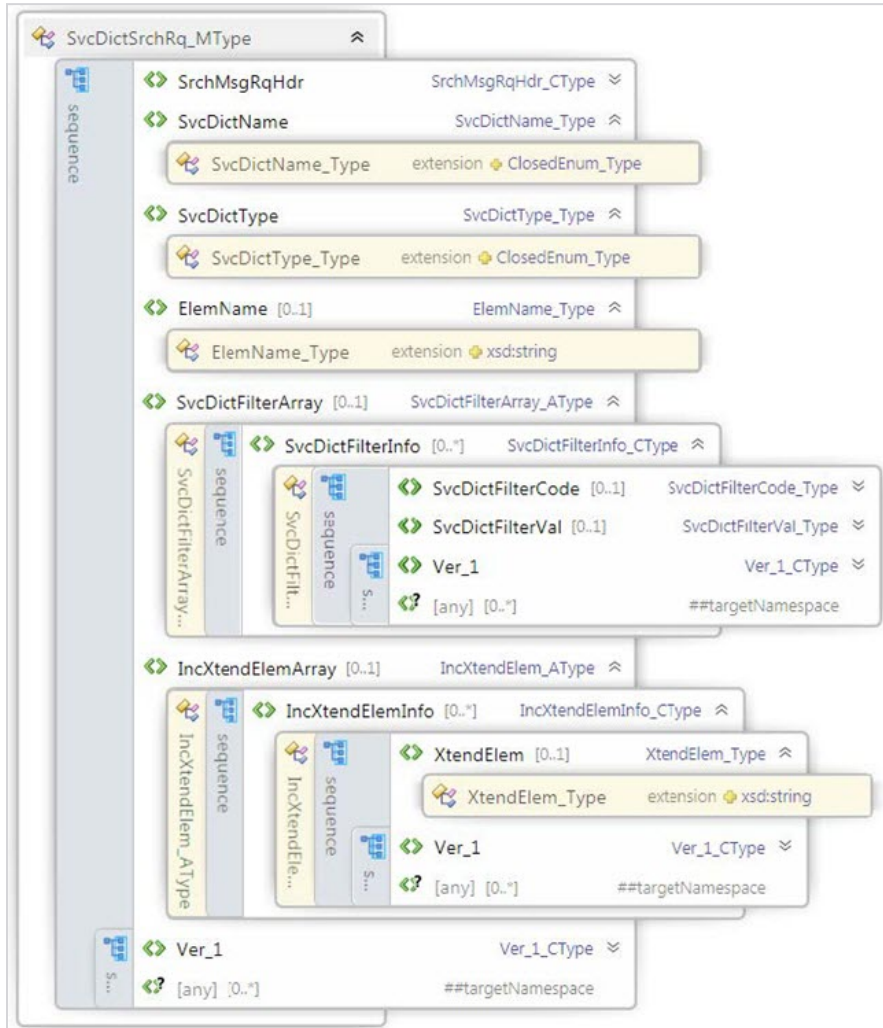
SvcDictSrchRq_MType

sequence

SrchMsgRqHdr SrchMsgRqHdr_CType

SvcDictName SvcDictName_Type

SvcDictName_Type extension ClosedEnum_Type

SvcDictType SvcDictType_Type

SvcDictType_Type extension ClosedEnum_Type

ElemName [0..1] ElemName_Type

ElemName_Type extension xsd:string

SvcDictFilterArray [0..1] SvcDictFilterArray_AType

SvcDictFilterArray...

sequence

SvcDictFilterInfo [0..*] SvcDictFilterInfo_CType

SvcDictFilt...

sequence

SvcDictFilterCode [0..1] SvcDictFilterCode_Type

SvcDictFilterVal [0..1] SvcDictFilterVal_Type

S...

Ver_1 Ver_1_CType

[any] [0..*] ##targetNamespace

IncXtendElemArray [0..1] IncXtendElem_AType

IncXtendElem_AType

sequence

IncXtendElemInfo [0..*] IncXtendElemInfo_CType

IncXtendEle...

sequence

XtendElem [0..1] XtendElem_Type

XtendElem_Type extension xsd:string

S...

Ver_1 Ver_1_CType

[any] [0..*] ##targetNamespace

S...

Ver_1 Ver_1_CType

[any] [0..*] ##targetNamespace